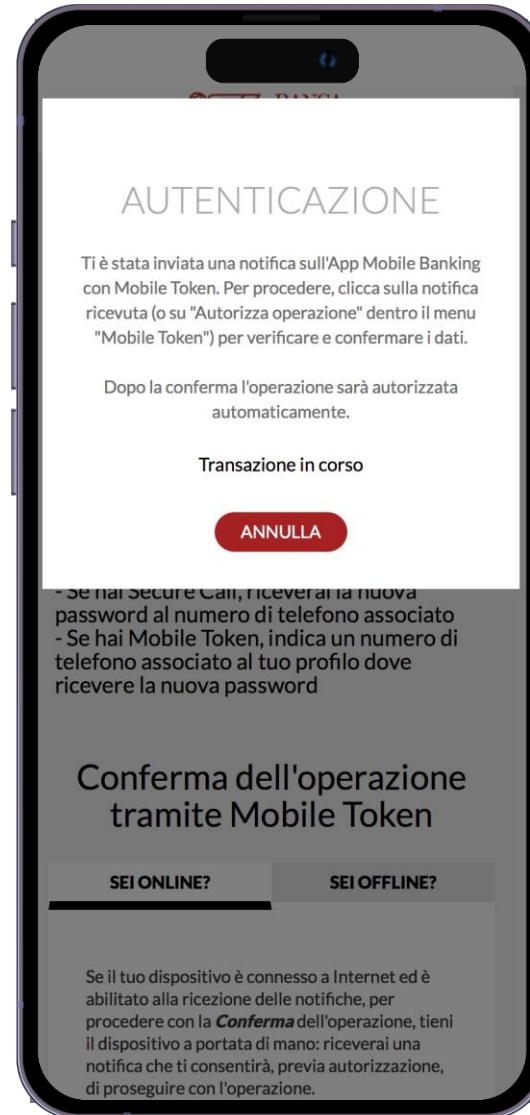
BANCA

AUTENTICAZIONE

Ti è stata inviata una notifica sull'App Mobile Banking con Mobile Token. Per procedere, clicca sulla notifica ricevuta (o su "Autorizza operazione" dentro il menu "Mobile Token") per verificare e confermare i dati.

Dopo la conferma l'operazione sarà autorizzata automaticamente.

Transazione in corso

ANNULLA

- Se hai Secure Call, riceverai la nuova password al numero di telefono associato
- Se hai Mobile Token, indica un numero di telefono associato al tuo profilo dove ricevere la nuova password

Conferma dell'operazione tramite Mobile Token

SEI ONLINE?

SEI OFFLINE?

Se il tuo dispositivo è connesso a Internet ed è abilitato alla ricezione delle notifiche, per procedere con la ***Conferma*** dell'operazione, tieni il dispositivo a portata di mano: riceverai una notifica che ti consentirà, previa autorizzazione, di proseguire con l'operazione.